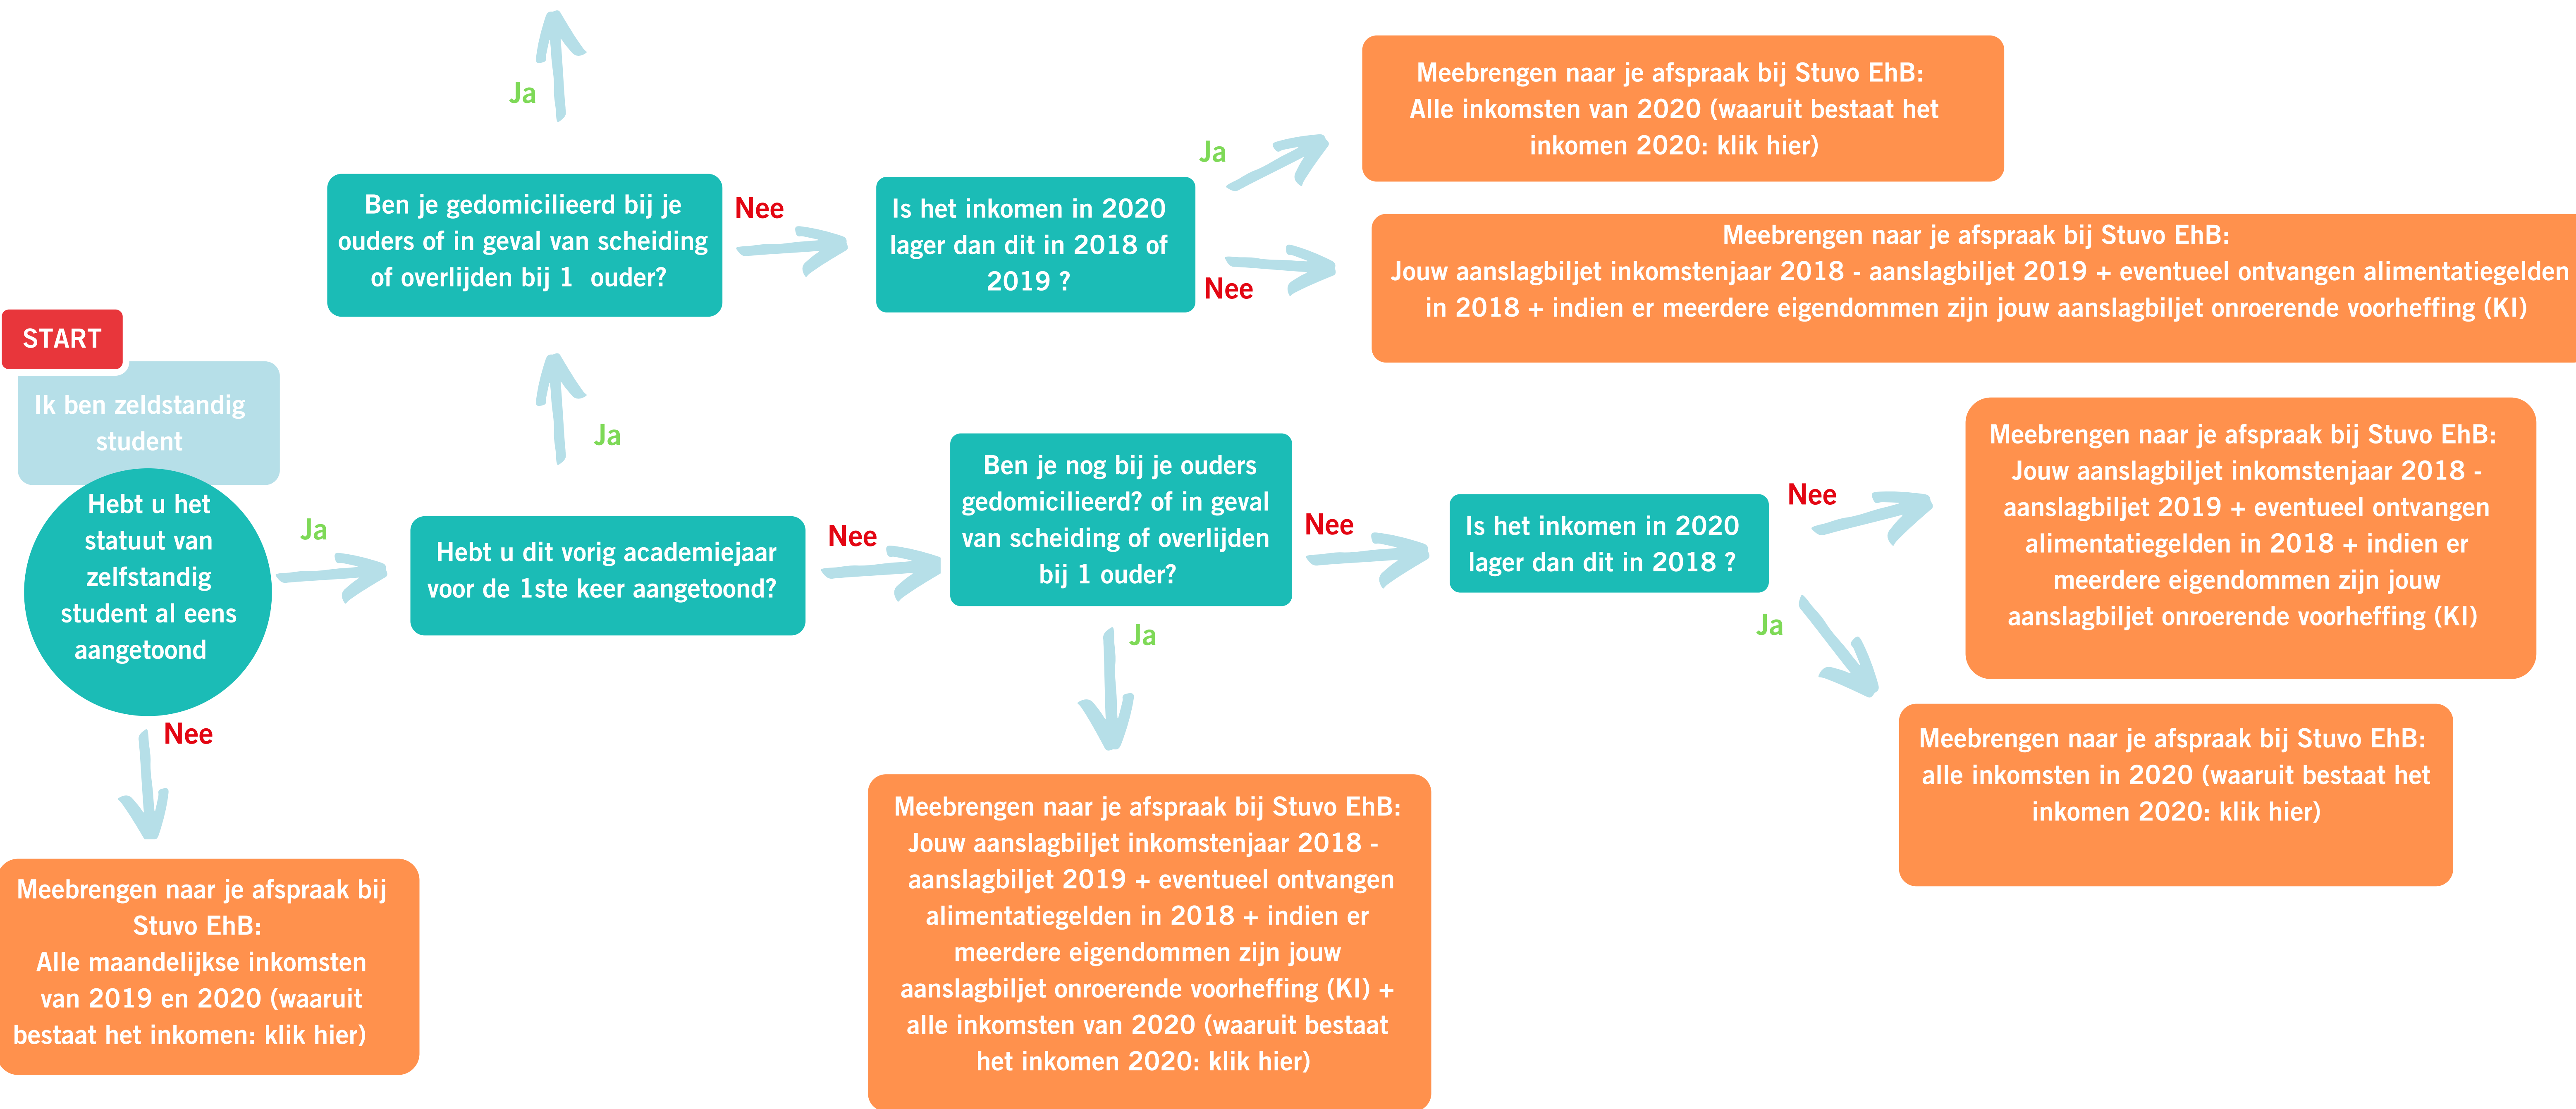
START

Ik ben zeldstandig student

Hebt u het statuut van zelfstandig student al eens aangetoond

Ja

Hebt u dit vorig academiejaar voor de 1ste keer aangetoond?

Ja

Ben je gedomicilieerd bij je ouders of in geval van scheiding of overlijden bij 1 ouder?

Ja

Nee

Is het inkomen in 2020 lager dan dit in 2018 of 2019 ?

Ja

Meebrengen naar je afspraak bij Stuvo EhB: Alle inkomsten van 2020 (waaruit bestaat het inkomen 2020: klik hier)

Nee

Meebrengen naar je afspraak bij Stuvo EhB: Jouw aanslagbiljet inkomstenjaar 2018 - aanslagbiljet 2019 + eventueel ontvangen alimentatiegelden in 2018 + indien er meerdere eigendommen zijn jouw aanslagbiljet onroerende voorheffing (KI)

Nee

Ben je nog bij je ouders gedomicilieerd? of in geval van scheiding of overlijden bij 1 ouder?

Nee

Is het inkomen in 2020 lager dan dit in 2018 ?

Nee

Meebrengen naar je afspraak bij Stuvo EhB: Jouw aanslagbiljet inkomstenjaar 2018 - aanslagbiljet 2019 + eventueel ontvangen alimentatiegelden in 2018 + indien er meerdere eigendommen zijn jouw aanslagbiljet onroerende voorheffing (KI)

Ja

Meebrengen naar je afspraak bij Stuvo EhB: alle inkomsten in 2020 (waaruit bestaat het inkomen 2020: klik hier)

Ja

Meebrengen naar je afspraak bij Stuvo EhB: Jouw aanslagbiljet inkomstenjaar 2018 - aanslagbiljet 2019 + eventueel ontvangen alimentatiegelden in 2018 + indien er meerdere eigendommen zijn jouw aanslagbiljet onroerende voorheffing (KI) + alle inkomsten van 2020 (waaruit bestaat het inkomen 2020: klik hier)

Nee

Meebrengen naar je afspraak bij Stuvo EhB: Alle maandelijkse inkomsten van 2019 en 2020 (waaruit bestaat het inkomen: klik hier)